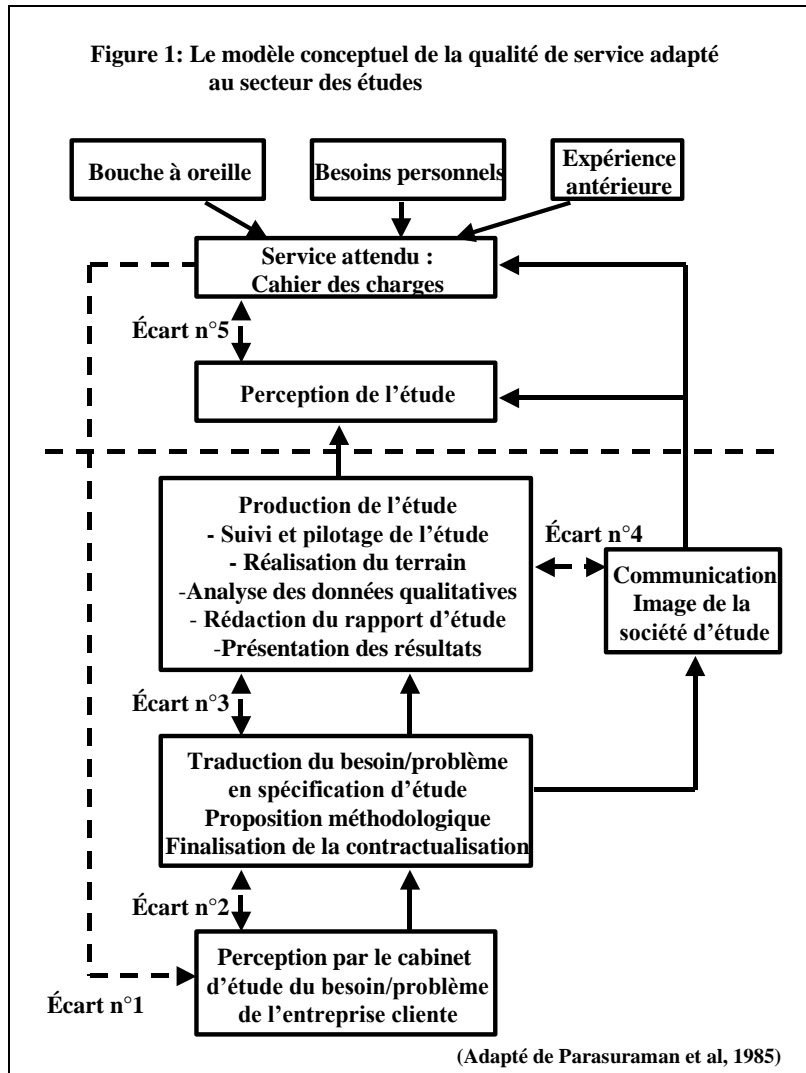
Figure 1: Le modèle conceptuel de la qualité de service adapté au secteur des études

Bouche à oreille

Besoins personnels

Expérience antérieure

Service attendu : Cahier des charges

Écart n°5

Perception de l'étude

Production de l'étude
- Suivi et pilotage de l'étude
- Réalisation du terrain
-Analyse des données qualitatives
- Rédaction du rapport d'étude
-Présentation des résultats

Écart n°4

Communication Image de la société d'étude

Écart n°3

Traduction du besoin/problème en spécification d'étude
Proposition méthodologique
Finalisation de la contractualisation

Écart n°2

Perception par le cabinet d'étude du besoin/problème de l'entreprise cliente

Écart n°1

(Adapté de Parasuraman et al, 1985)